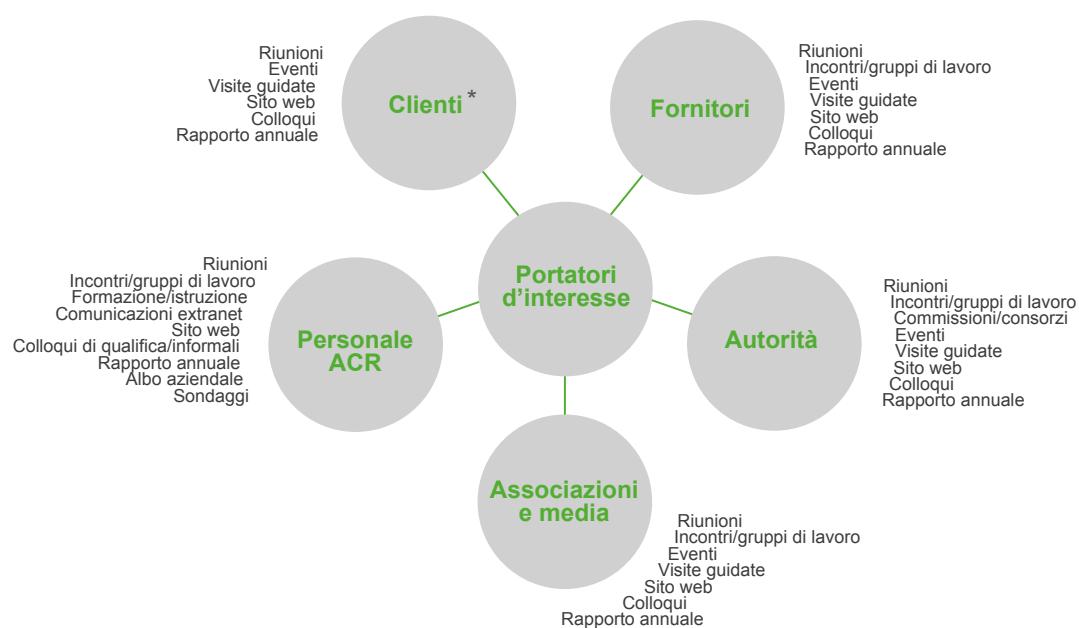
Riunioni
Eventi
Visite guidate
Sito web
Colloqui
Rapporto annuale

Clienti *

Riunioni
Incontri/gruppi di lavoro
Eventi
Visite guidate
Sito web
Colloqui
Rapporto annuale

Fornitori

Riunioni
Incontri/gruppi di lavoro
Formazione/istruzione
Comunicazioni extranet
Sito web
Colloqui di qualifica/informali
Rapporto annuale
Albo aziendale
Sondaggi

Personale ACR

Portatori d'interesse

Autorità

Riunioni
Incontri/gruppi di lavoro
Commissioni/consorzi
Eventi
Visite guidate
Sito web
Colloqui
Rapporto annuale

Associazioni e media

Riunioni
Incontri/gruppi di lavoro
Eventi
Visite guidate
Sito web
Colloqui
Rapporto annuale